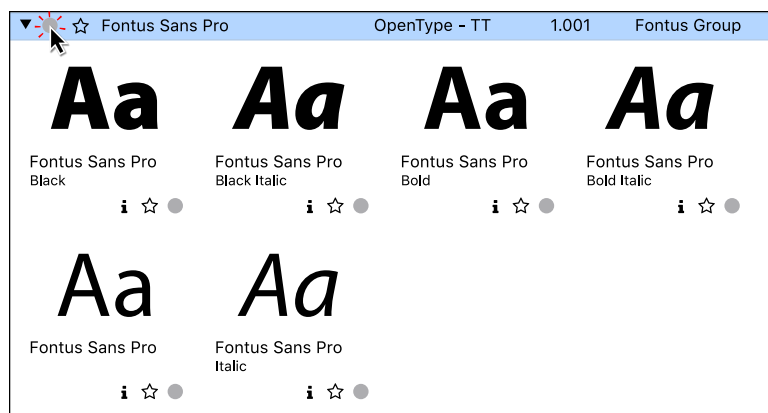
▼ ☆ Fontus Sans Pro OpenType - TT 1.001 Fontus Group

Aa
Fontus Sans Pro
Black
i ☆

Aa
Fontus Sans Pro
Black Italic
i ☆

Aa
Fontus Sans Pro
Bold
i ☆

Aa
Fontus Sans Pro
Bold Italic
i ☆

Aa
Fontus Sans Pro
i ☆

Aa
Fontus Sans Pro
Italic
i ☆